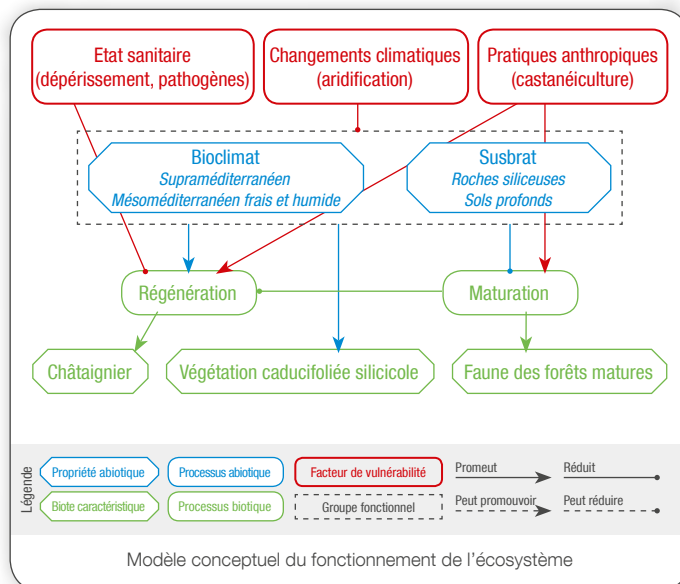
Etat sanitaire (dépérissement, pathogènes)

Changements climatiques (aridification)

Pratiques anthropiques (castanéiculture)

Bioclimat
*Supraméditerranéen*
*Mésoméditerranéen frais et humide*

Susbrat
*Roches siliceuses*
*Sols profonds*

Régénération

Maturation

Châtaignier

Végétation caducifoliée silicicole

Faune des forêts matures

Légende

Propriété abiotique

Processus abiotique

Facteur de vulnérabilité

Promeut

Réduit

Biote caractéristique

Processus biotique

Groupe fonctionnel

Peut promouvoir

Peut réduire

Modèle conceptuel du fonctionnement de l'écosystème